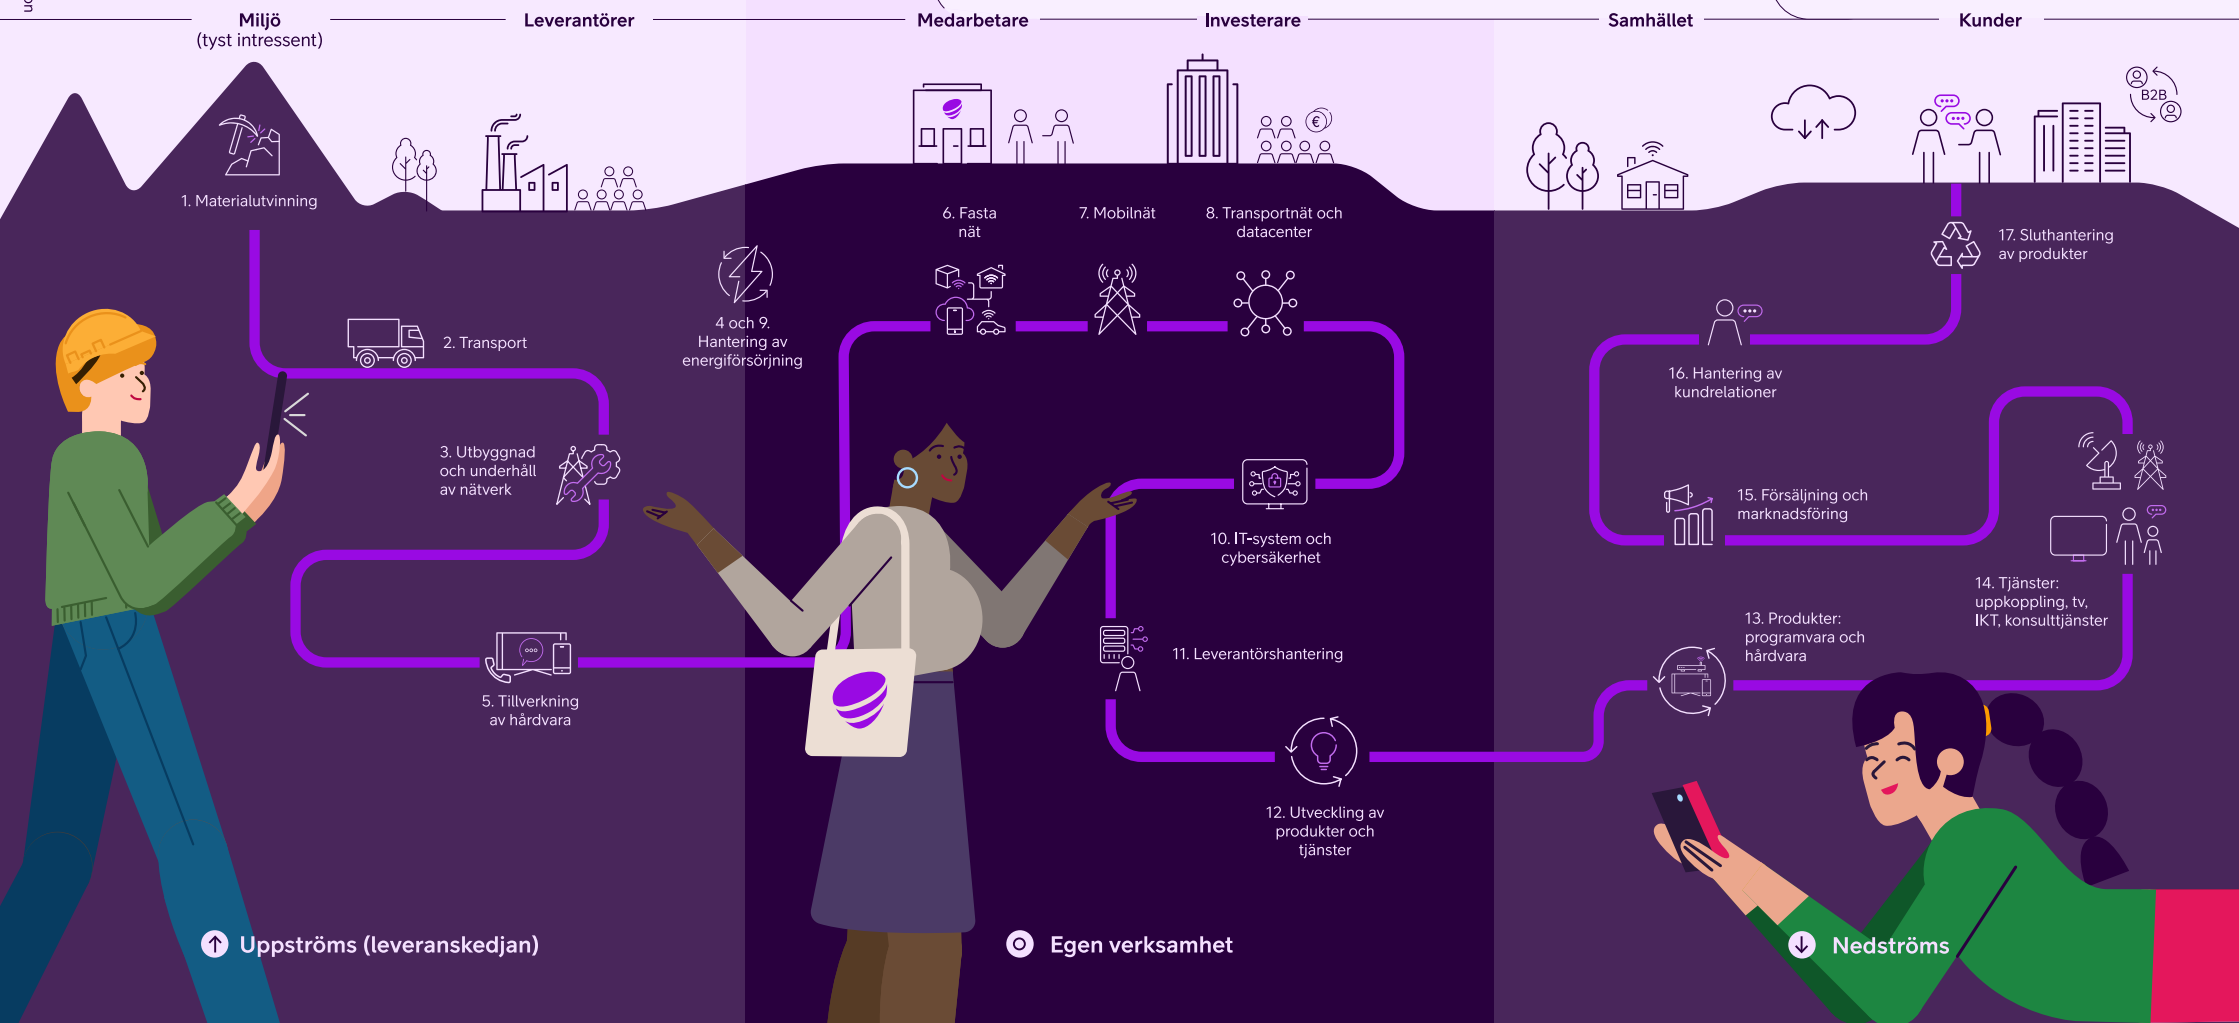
Miljö (tyst intressent)

Leverantörer

Medarbetare

Investerare

Samhället

Kunder

B2B

1. Materialutvinning

2. Transport

3. Utbyggnad och underhåll av nätverk

4 och 9. Hantering av energiförsörjning

5. Tillverkning av hårdvara

6. Fasta nät

7. Mobilnät

8. Transportnät och datacenter

10. IT-system och cybersäkerhet

11. Leverantörshantering

12. Utveckling av produkter och tjänster

13. Produkter: programvara och hårdvara

14. Tjänster: uppkoppling, tv, IKT, konsulttjänster

15. Försäljning och marknadsföring

16. Hantering av kundrelationer

17. Sluthantering av produkter

Uppströms (leveranskedjan)

Egen verksamhet

Nedströms